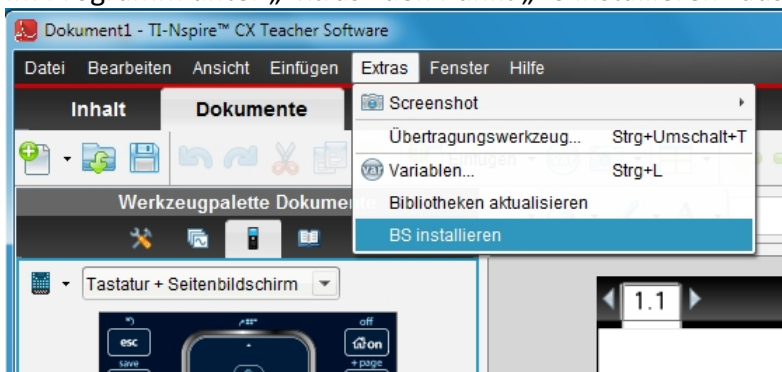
Dokument1 - TI-Nspire™ CX Teacher Software

Datei Bearbeiten Ansicht Einfügen Extras Fenster Hilfe

Inhalt Dokumente

Screenshot
Übertragungswerkzeug... Strg+Umschalt+T
Variablen... Strg+L
Bibliotheken aktualisieren
BS installieren

Werkzeugpalette Dokume

Tastatur + Seitenbildschirm

esc
save
off
on
page

1.1